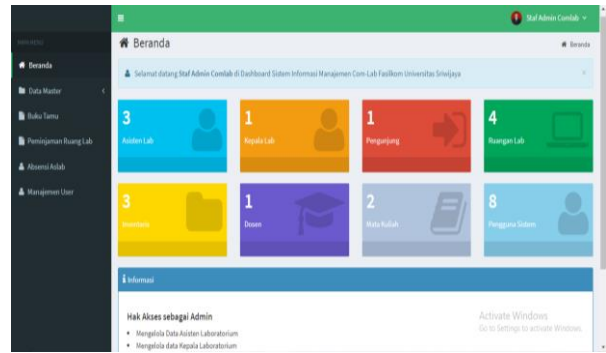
≡

Staf Admin Comlab

NAVIGASI

Beranda

Data Master

Buku Tamu

Peminjaman Ruang Lab

Absensi Aslab

Manajemen User

Beranda

Beranda

Selamat datang Staf Admin Comlab di Dashboard Sistem Informasi Manajemen Com-Lab Fasilkom Universitas Sriwijaya

×

3
Asisten Lab

1
Kepala Lab

1
Pengunjung

4
Ruangan Lab

3
Inventaris

1
Dosen

2
Mata Kuliah

8
Pengguna Sistem

Informasi

Hak Akses sebagai Admin

- Mengelola Data Asisten Laboratorium
- Mengelola data Kepala Laboratorium

Activate Windows
Go to Settings to activate Windows.